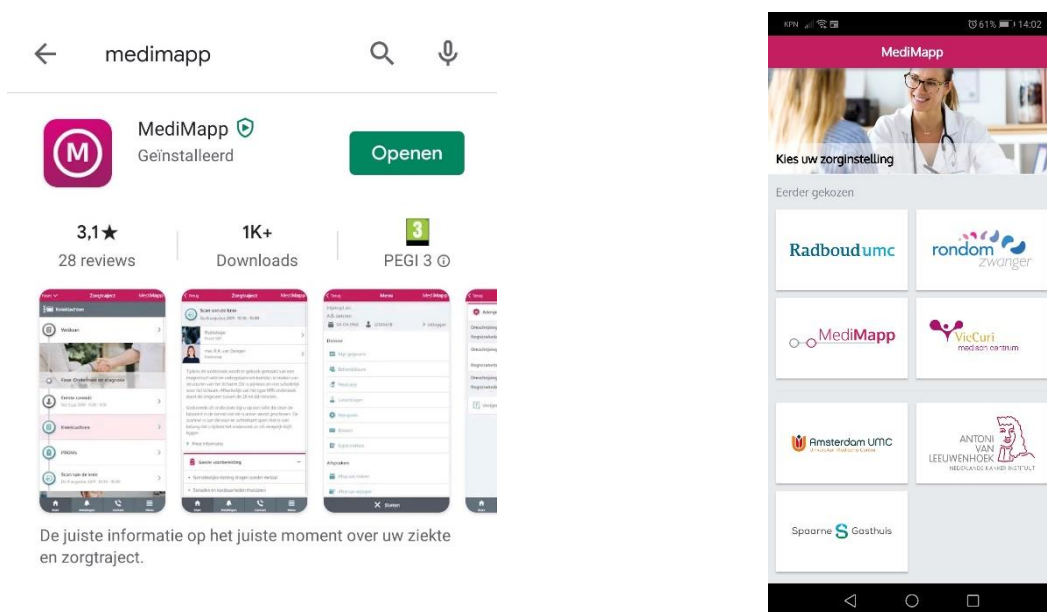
← medimapp

MediMapp
Geïnstalleerd

Openen

3,1★
28 reviews

1K+
Downloads

3
PEGI 3 ⓘ

De juiste informatie op het juiste moment over uw ziekte en zorgtraject.

KPN 61% 14:02

MediMapp

Kies uw zorginstelling

Eerder gekozen

Radboudumc

rondom zwanger

MediMapp

VieCuri medisch centrum

Amsterdam UMC

ANTONI VAN LEEUWENHOEK

Spaarne Gasthuis